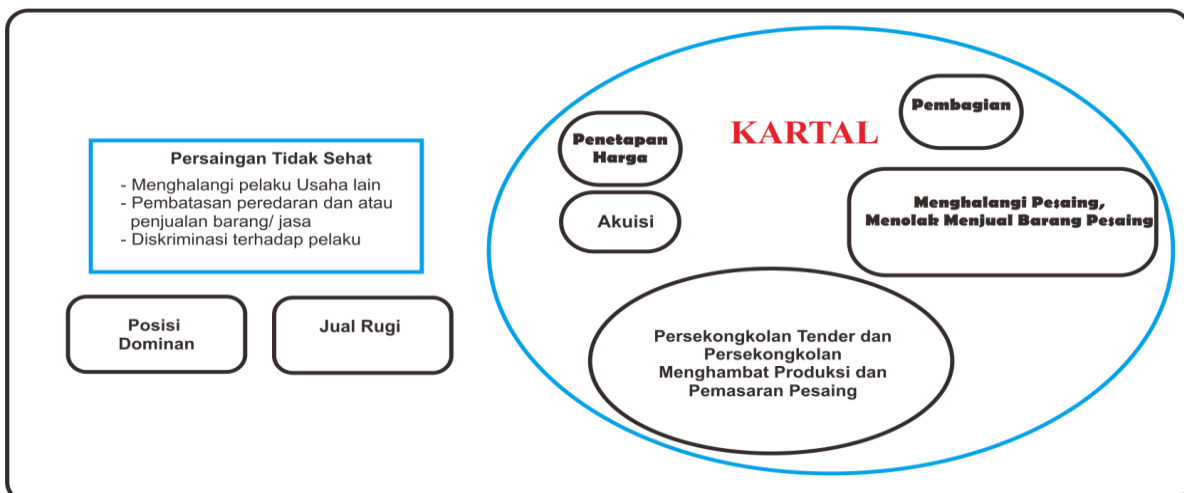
Persaingan Tidak Sehat
- Menghalangi pelaku Usaha lain
- Pembatasan peredaran dan atau penjualan barang/ jasa
- Diskriminasi terhadap pelaku

Posisi Dominan

Jual Rugi

KARTAL

Penetapan Harga

Pembagian

Akuisi

Menghalangi Pesaing, Menolak Menjual Barang Pesaing

Persekongkolan Tender dan Persekongkolan Menghambat Produksi dan Pemasaran Pesaing